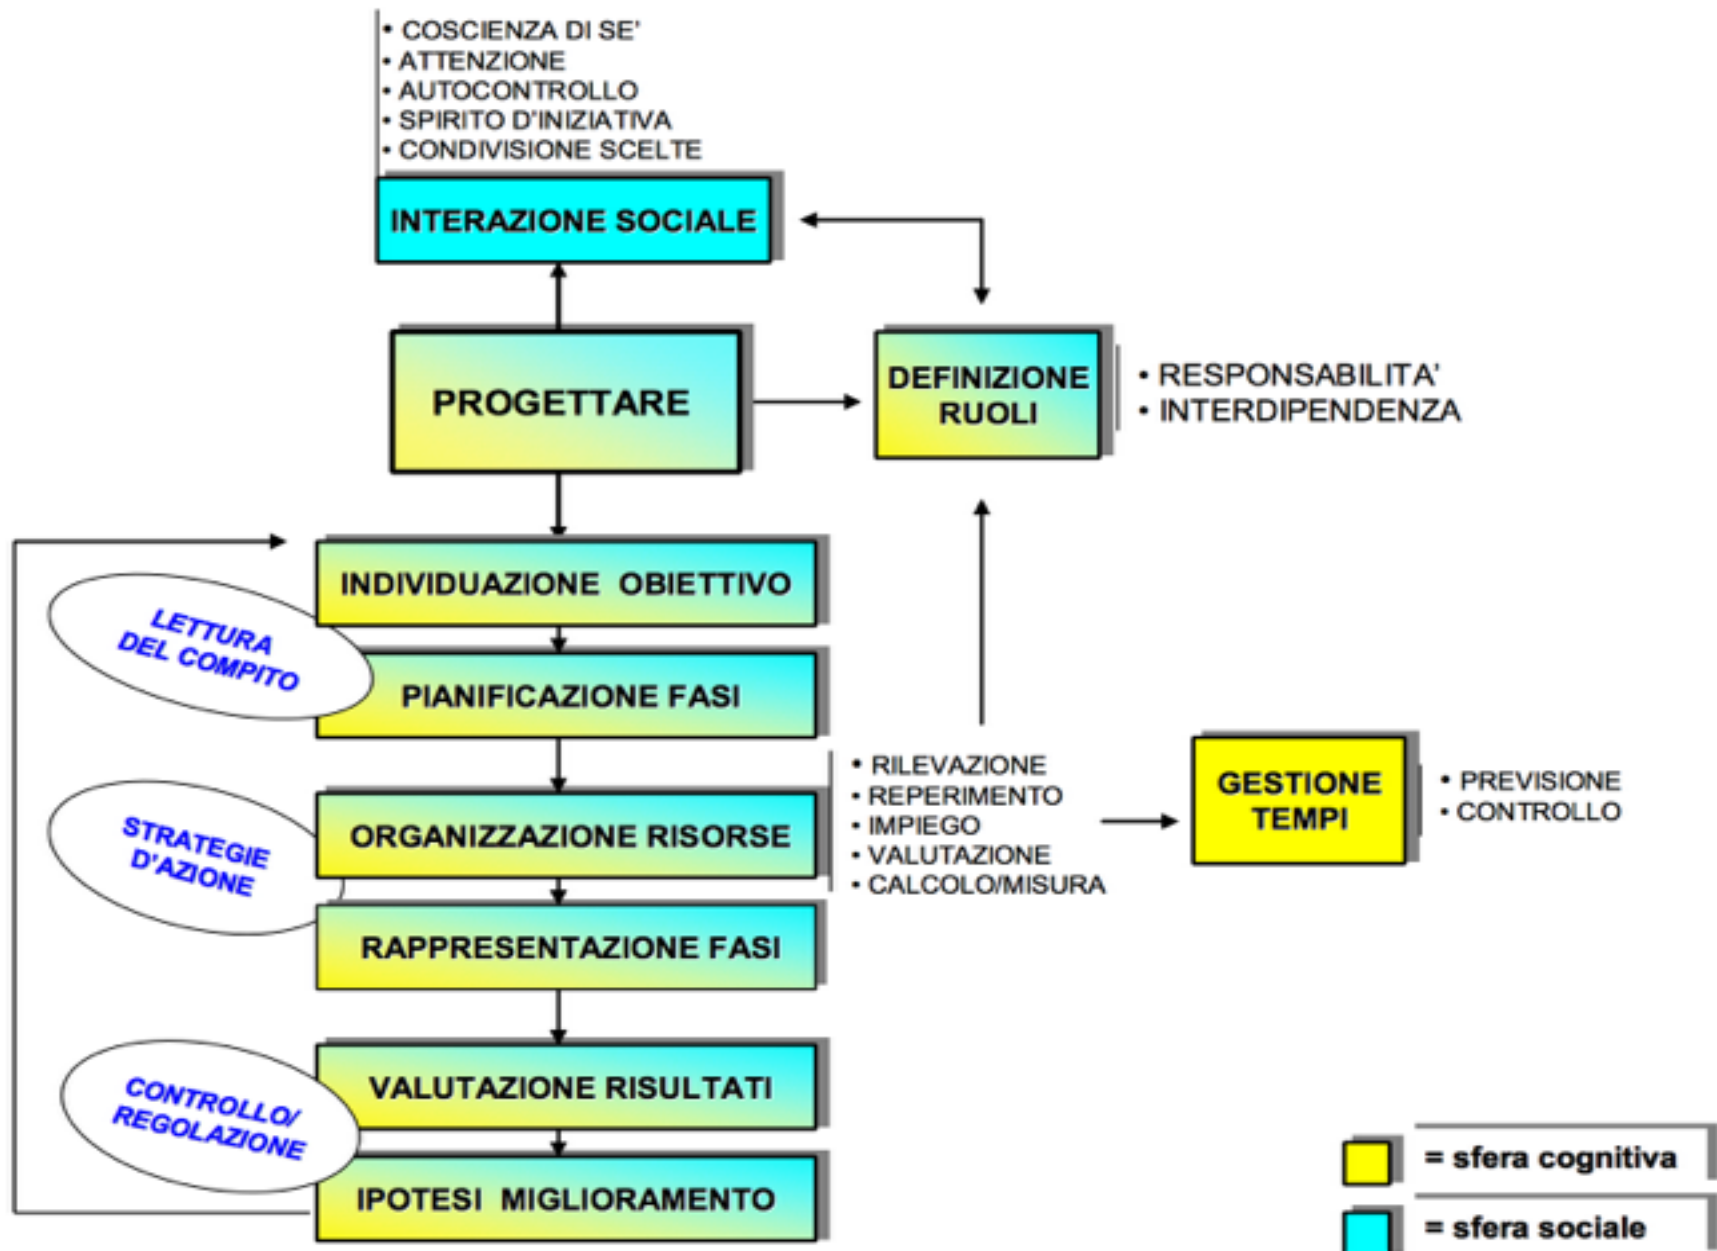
• COSCIENZA DI SE'
• ATTENZIONE
• AUTOCONTROLLO
• SPIRITO D'INIZIATIVA
• CONDIVISIONE SCELTE

INTERAZIONE SOCIALE

PROGETTARE

DEFINIZIONE RUOLI

• RESPONSABILITA'
• INTERDIPENDENZA

INDIVIDUAZIONE OBIETTIVO

LETTURA DEL COMPITO

PIANIFICAZIONE FASI

• RILEVAZIONE
• REPERIMENTO
• IMPIEGO
• VALUTAZIONE
• CALCOLO/MISURA

GESTIONE TEMPI

• PREVISIONE
• CONTROLLO

STRATEGIE D'AZIONE

ORGANIZZAZIONE RISORSE

RAPPRESENTAZIONE FASI

CONTROLLO/ REGOLAZIONE

VALUTAZIONE RISULTATI

IPOTESI MIGLIORAMENTO

= sfera cognitiva

= sfera sociale